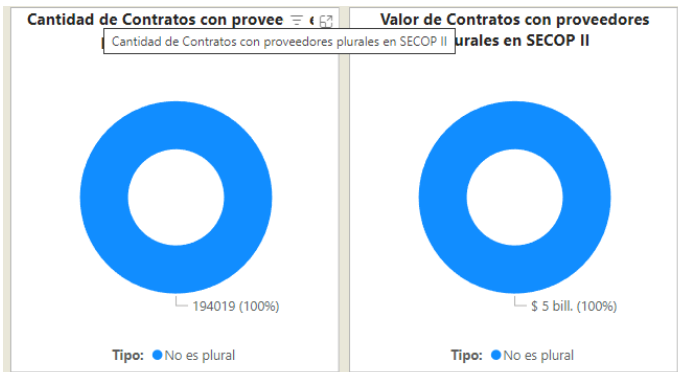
Cantidad de Contratos con provee

Cantidad de Contratos con proveedores plurales en SECOP II

194019 (100%)

Tipo: No es plural

Valor de Contratos con proveedores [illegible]urales en SECOP II

$ 5 bill. (100%)

Tipo: No es plural